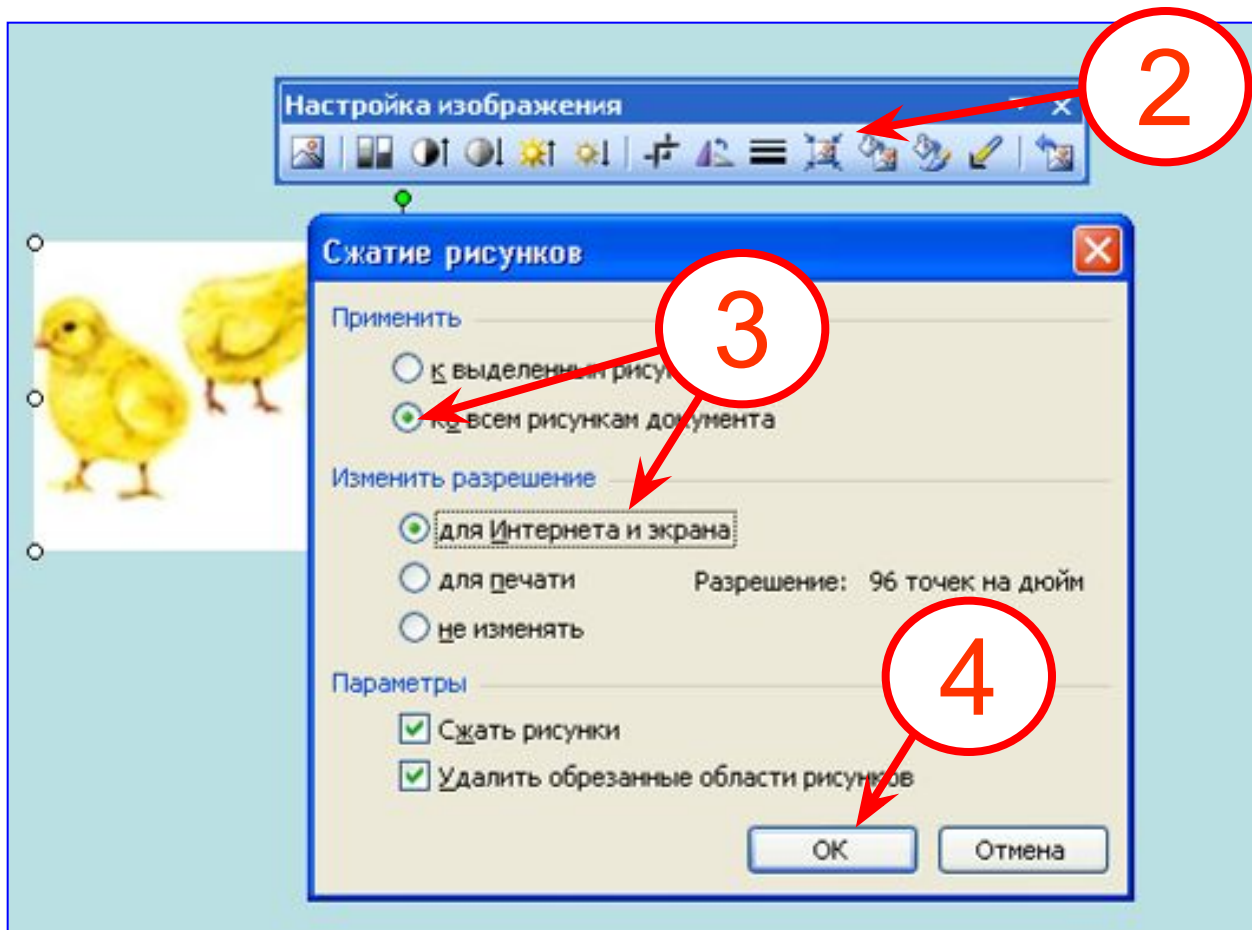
Настройка изображения

2

Сжатие рисунков

Применить

3

к выделенным рису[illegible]

ко всем рисункам документа

Изменить разрешение

для Интернета и экрана

для печати

Разрешение: 96 точек на дюйм

не изменять

4

Параметры

Сжать рисунки

Удалить обрезанные области рисунков

ОК

Отмена